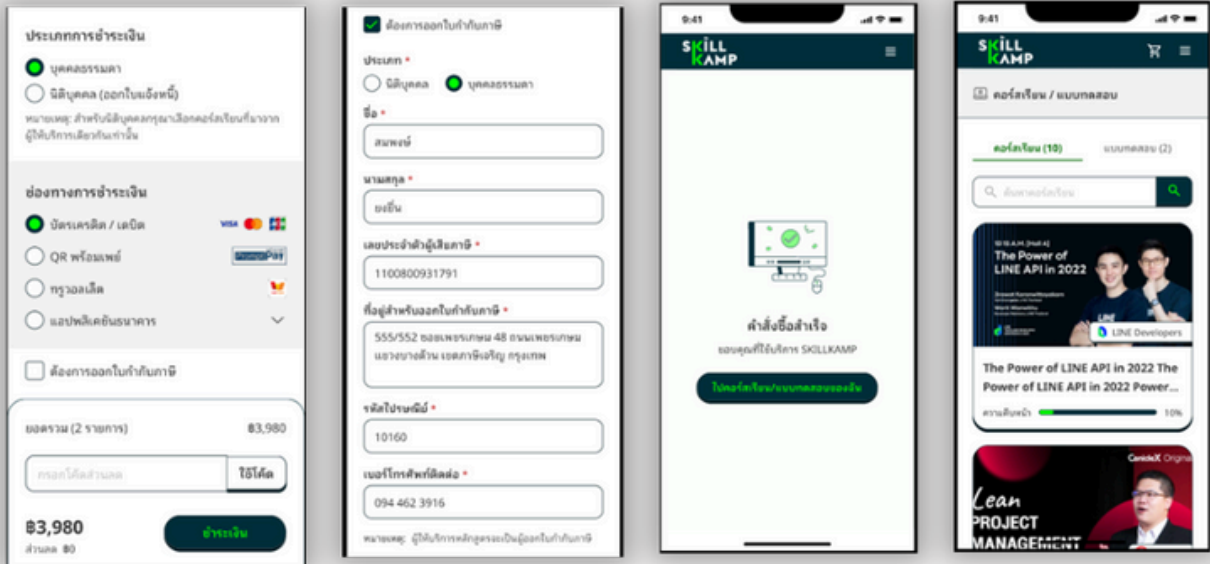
ประเภทการชำระเงิน

บุคคลธรรมดา

นิติบุคคล (ออกใบแจ้งหนี้)

หมายเหตุ: สำหรับนิติบุคคลกรุณาเลือกคอร์สเรียนที่มาจากผู้ให้บริการเดียวกันเท่านั้น

ช่องทางการชำระเงิน

บัตรเครดิต / เดบิต VISA

QR พร้อมเพย์ PromptPay

ทรูวอลเล็ท

แอปพลิเคชันธนาคาร

ต้องการออกใบกำกับภาษี

ยอดรวม (2 รายการ) ฿3,980

กรอกโค้ดส่วนลด ใช้โค้ด

฿3,980
ส่วนลด ฿0
ชำระเงิน

ต้องการออกใบกำกับภาษี

ประเภท *

นิติบุคคล บุคคลธรรมดา

ชื่อ *

สมพงษ์

นามสกุล *

ยงยืน

เลขประจำตัวผู้เสียภาษี *

1100800931791

ที่อยู่สำหรับออกใบกำกับภาษี *

555/552 ซอยเพชรเกษม 48 ถนนเพชรเกษม แขวงบางด้วน เขตภาษีเจริญ กรุงเทพ

รหัสไปรษณีย์ *

10160

เบอร์โทรศัพท์ติดต่อ *

094 462 3916

หมายเหตุ: ผู้ให้บริการหลักสูตรจะเป็นผู้ออกใบกำกับภาษี

9:41

SKILL KAMP

คำสั่งซื้อสำเร็จ

ขอบคุณที่ใช้บริการ SKILLKAMP

ไปคอร์สเรียน/แบบทดสอบของฉัน

9:41

SKILL KAMP

คอร์สเรียน / แบบทดสอบ

คอร์สเรียน (10) แบบทดสอบ (2)

ค้นหาคอร์สเรียน

The Power of LINE API in 2022

LINE Developers

The Power of LINE API in 2022 The Power of LINE API in 2022 Power...

ความคืบหน้า 10%

CareerX Origina

Lean PROJECT MANAGEMENT